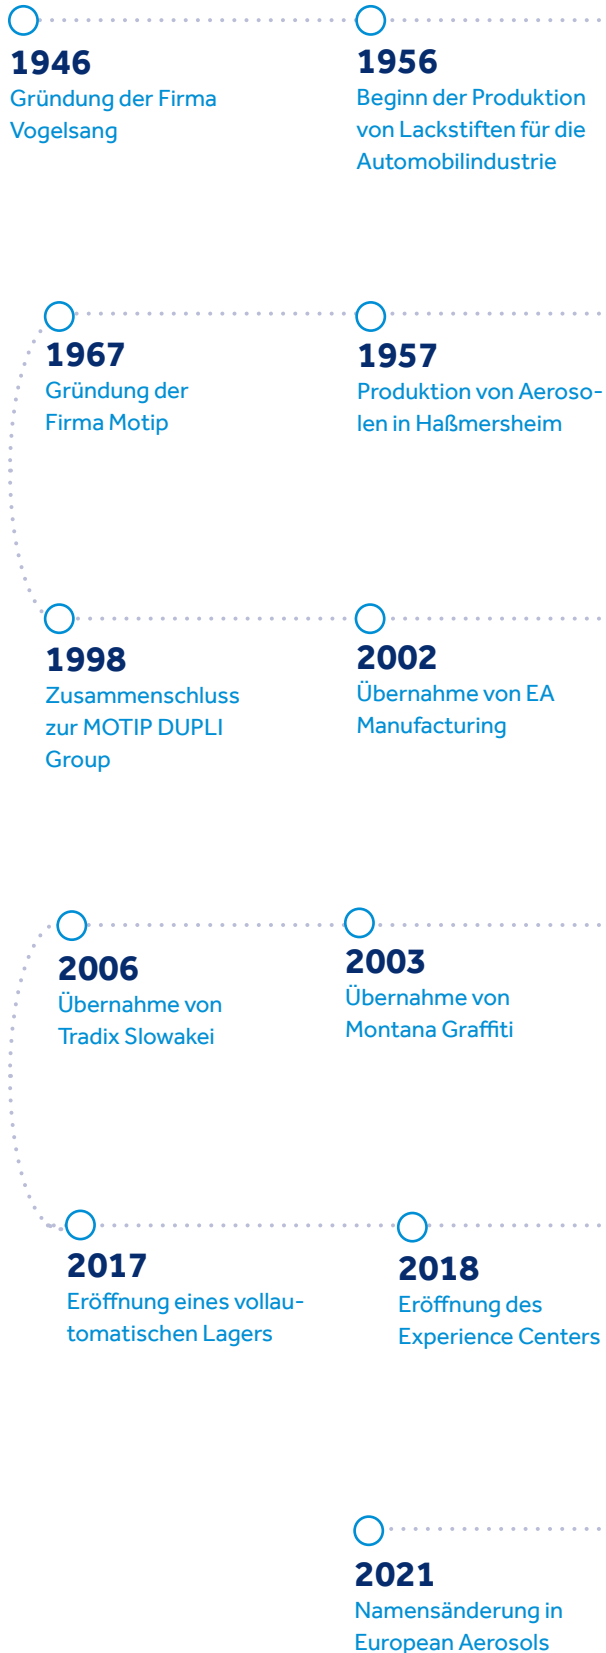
1946
Gründung der Firma Vogelsang

1956
Beginn der Produktion von Lackstiften für die Automobilindustrie

1967
Gründung der Firma Motip

1957
Produktion von Aerosolen in Haßmersheim

1998
Zusammenschluss zur MOTIP DUPLI Group

2002
Übernahme von EA Manufacturing

2006
Übernahme von Tradix Slowakei

2003
Übernahme von Montana Graffiti

2017
Eröffnung eines vollautomatischen Lagers

2018
Eröffnung des Experience Centers

2021
Namensänderung in European Aerosols